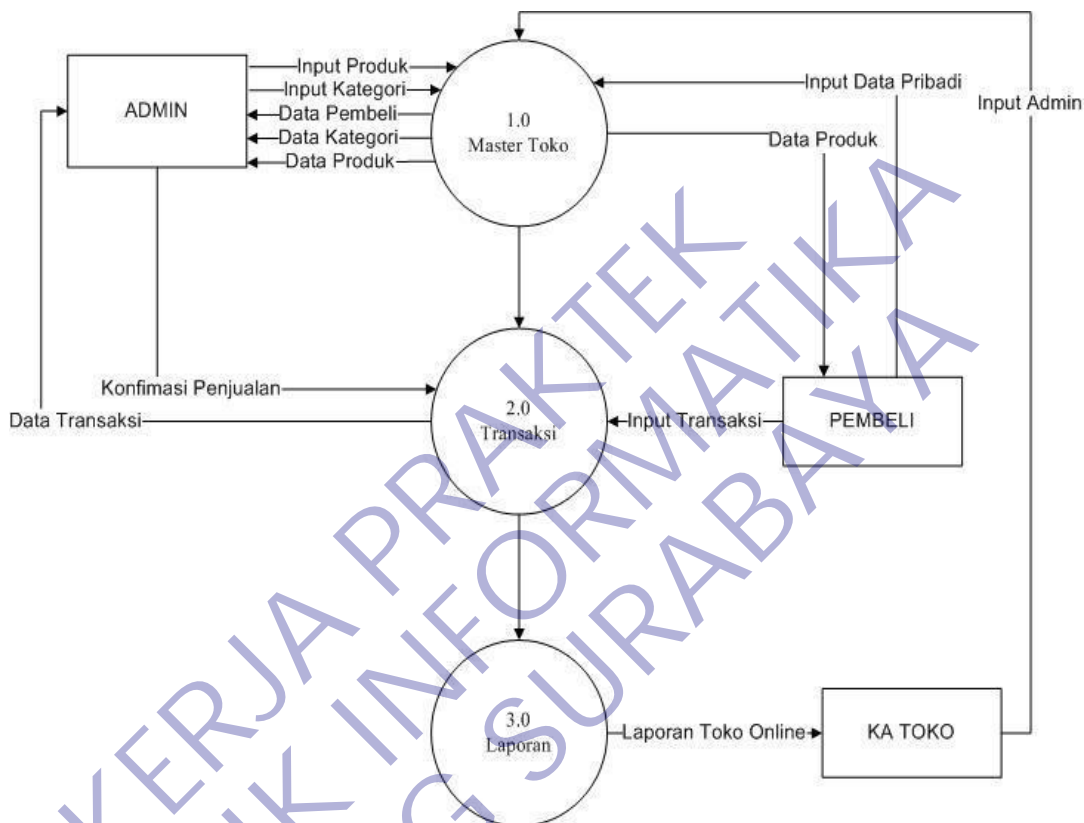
ADMIN

Input Produk
Input Kategori
Data Pembeli
Data Kategori
Data Produk

1.0
Master Toko

Input Data Pribadi
Input Admin
Data Produk

Konfimasi Penjualan
Data Transaksi

2.0
Transaksi

Input Transaksi
PEMBELI

3.0
Laporan

Laporan Toko Online
KA TOKO

KERJA PRAKTEK
IK INFORMATIKA
G SURABAYA